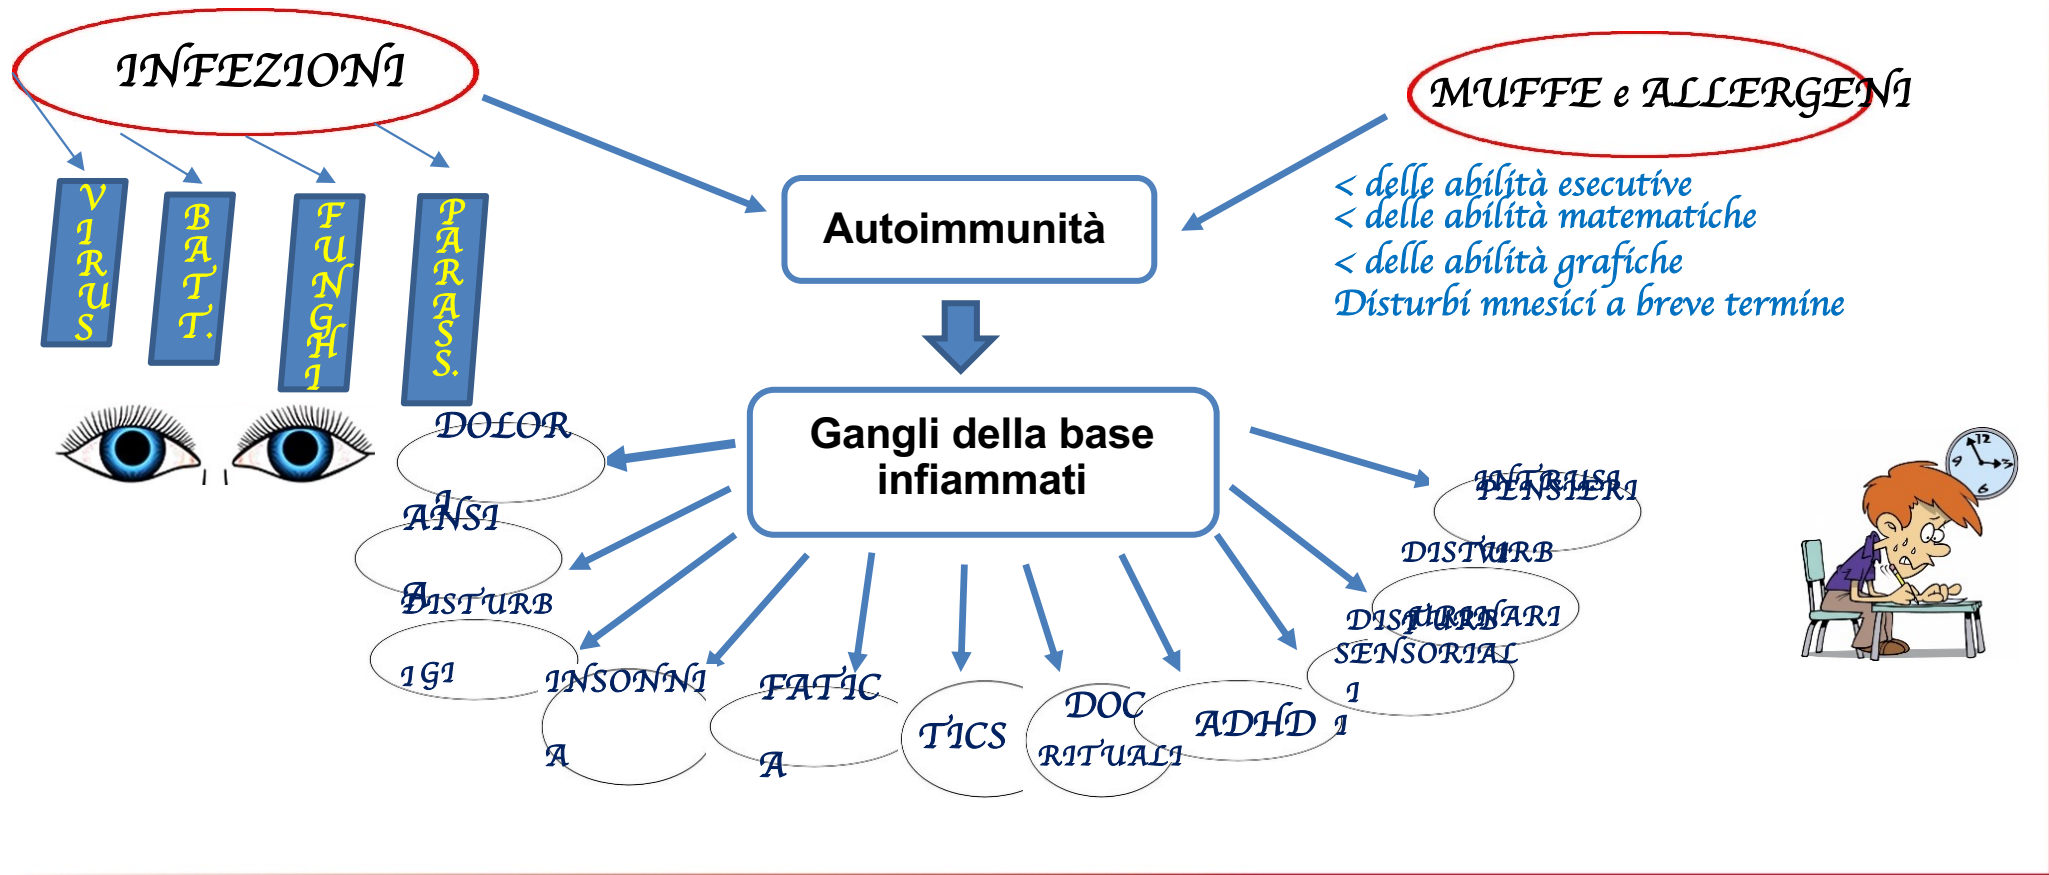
INFEZIONI

VIRUS

BATT.

FUNGHI

PARASS.

Autoimmunità

MUFFE e ALLERGENI

< delle abilità esecutive
< delle abilità matematiche
< delle abilità grafiche
Disturbi mnesici a breve termine

Gangli della base infiammati

DOLORI

ANSIA

DISTURBI GI

INSONNIA

FATICA

TICS

DOC RITUALI

ADHD

DISTURBI SENSORIALI

DISTURBI URINARI

PENSIERI INTRUSI